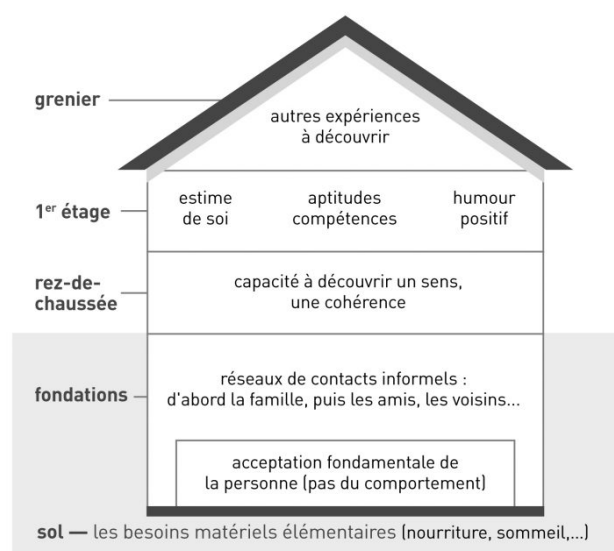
grenier

autres expériences à découvrir

1$^{er}$ étage

estime de soi

aptitudes compétences

humour positif

rez-de-chaussée

capacité à découvrir un sens, une cohérence

fondations

réseaux de contacts informels : d'abord la famille, puis les amis, les voisins...

acceptation fondamentale de la personne (pas du comportement)

sol — les besoins matériels élémentaires (nourriture, sommeil,...)